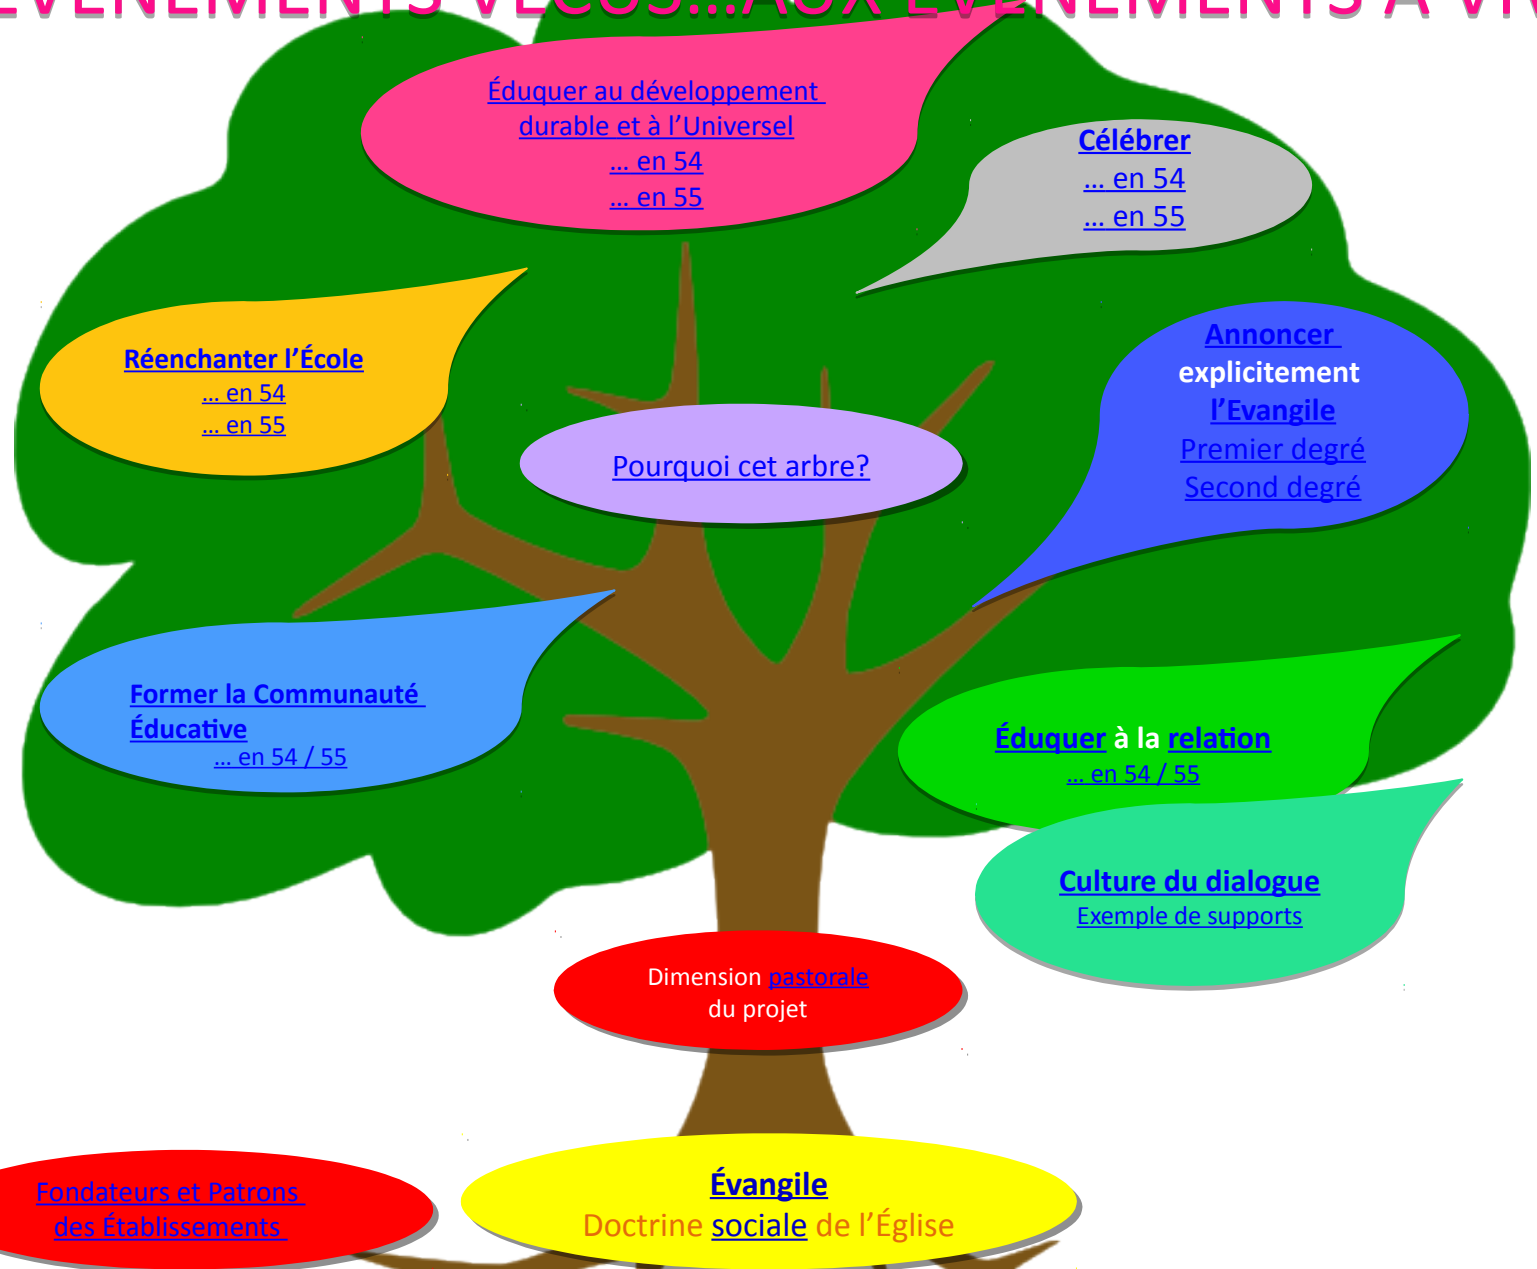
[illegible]

Éduquer au développement durable et à l'Universel
… en 54
… en 55

Célébrer
… en 54
… en 55

Réenchanter l'École
… en 54
… en 55

Pourquoi cet arbre?

Annoncer explicitement l'Evangile
Premier degré
Second degré

Former la Communauté Éducative
… en 54 / 55

Éduquer à la relation
… en 54 / 55

Culture du dialogue
Exemple de supports

Dimension pastorale du projet

Fondateurs et Patrons des Établissements

Évangile
Doctrine sociale de l'Église